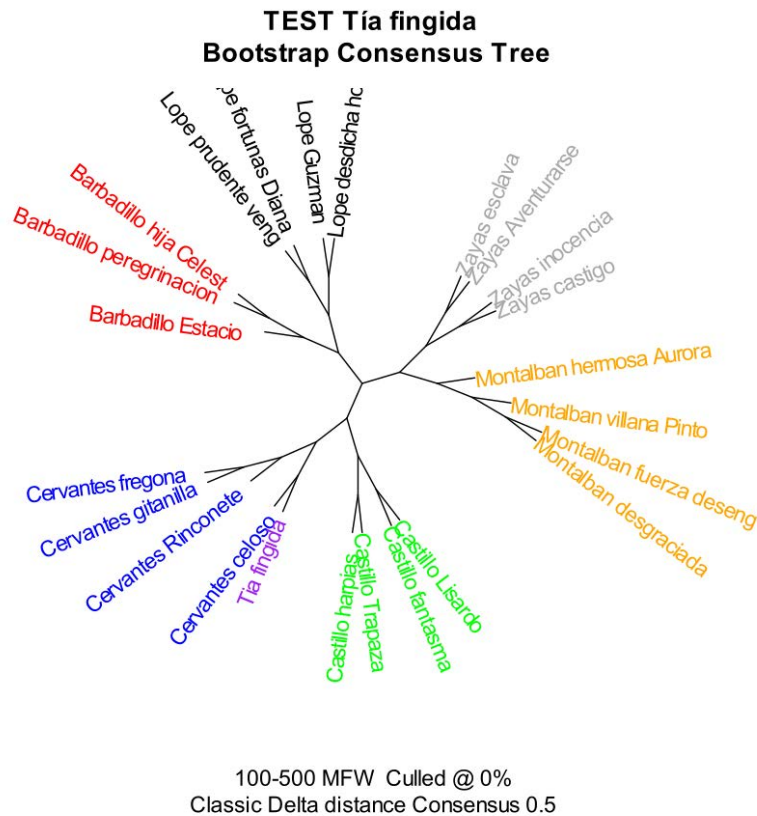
TEST Tía fingida
Bootstrap Consensus Tree

Lope prudente veng
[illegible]pe fortunas Diana
Lope Guzman
Lope desdicha ho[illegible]
Barbadillo hija Celest
Barbadillo peregrinacion
Barbadillo Estacio
Zayas esclava
Zayas Aventurarse
Zayas inocencia
Zayas castigo
Montalban hermosa Aurora
Montalban villana Pinto
Montalban fuerza deseng
Montalban desgraciada
Cervantes fregona
Cervantes gitanilla
Cervantes Rinconete
Cervantes celoso
Tia fingida
Castillo harpias
Castillo Trapaza
Castillo fantasma
Castillo Lisardo

100-500 MFW Culled @ 0%
Classic Delta distance Consensus 0.5